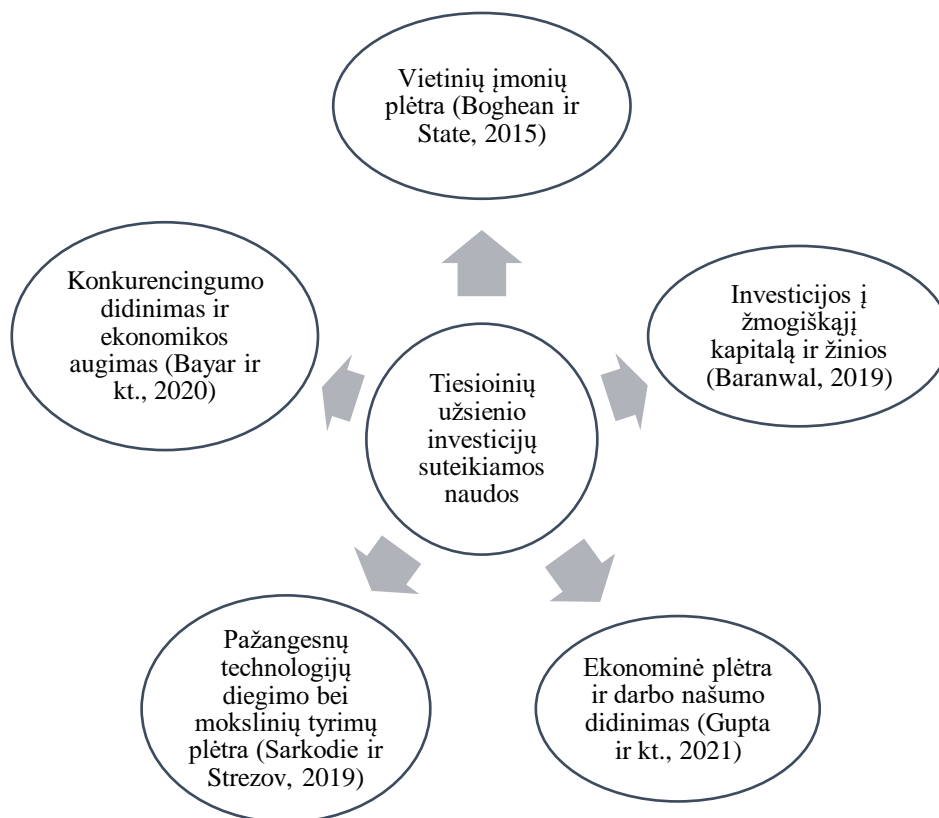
Tiesioinių užsienio investicijų suteikiamos naudos

Vietinių įmonių plėtra (Boghean ir State, 2015)

Investicijos į žmogiškąjį kapitalą ir žinios (Baranwal, 2019)

Ekonominė plėtra ir darbo našumo didinimas (Gupta ir kt., 2021)

Pažangesnų technologijų diegimo bei mokslinių tyrimų plėtra (Sarkodie ir Strezov, 2019)

Konkurencingumo didinimas ir ekonomikos augimas (Bayar ir kt., 2020)